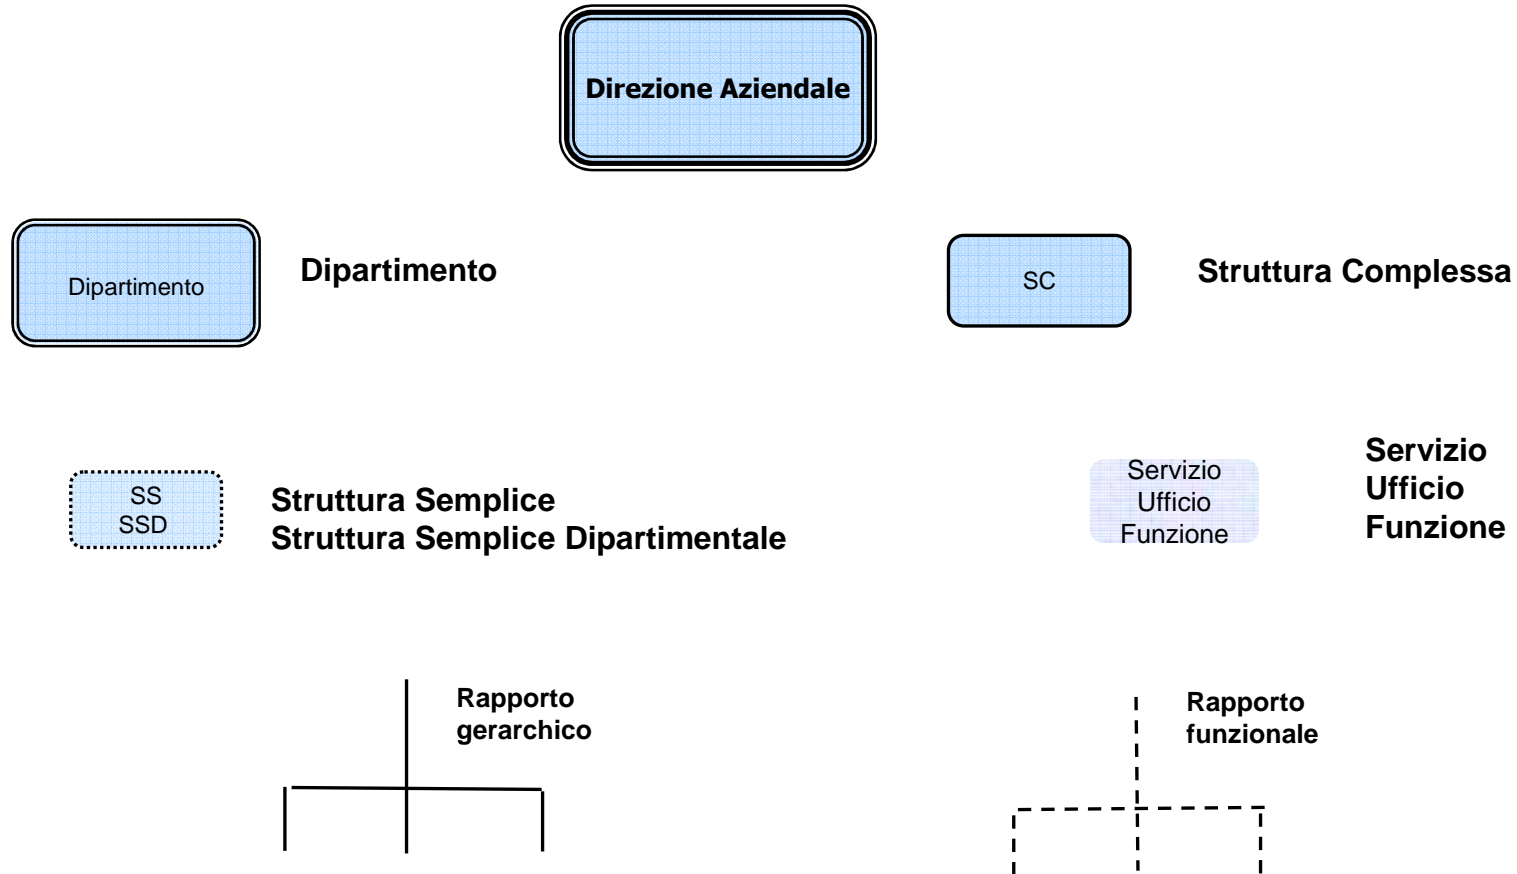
Direzione Aziendale

Dipartimento

Dipartimento

SC

Struttura Complessa

SS
SSD

Struttura Semplice
Struttura Semplice Dipartimentale

Servizio
Ufficio
Funzione

Servizio
Ufficio
Funzione

Rapporto
gerarchico

Rapporto
funzionale